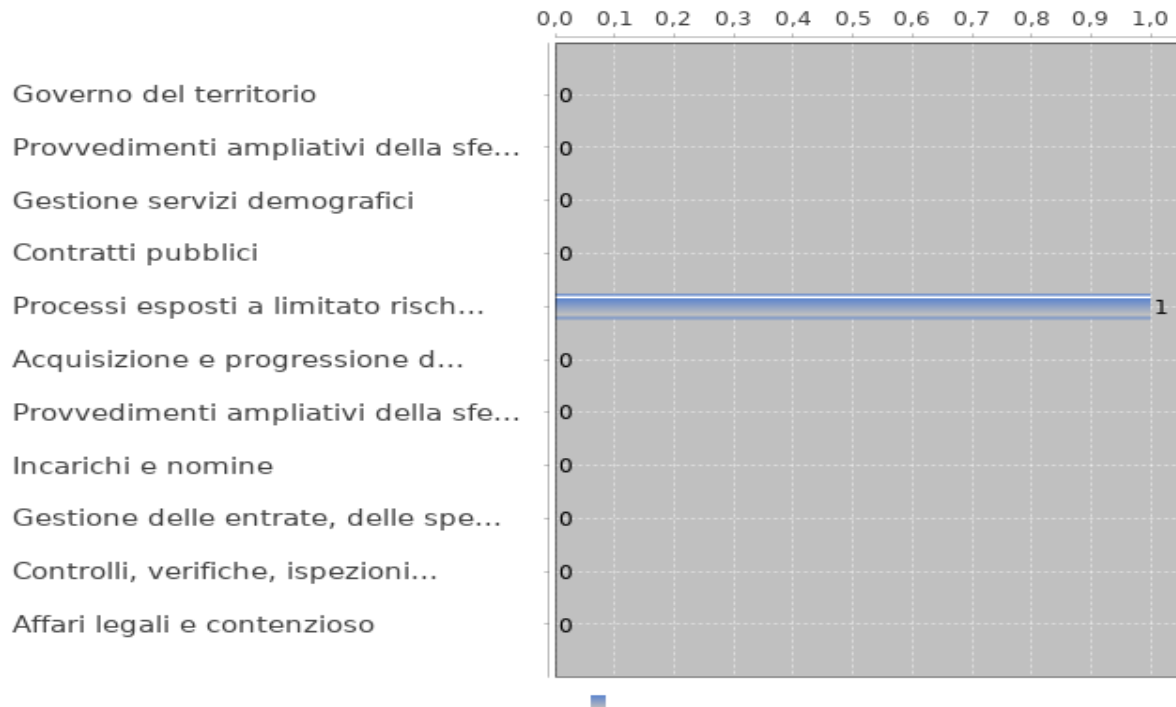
0,0 0,1 0,2 0,3 0,4 0,5 0,6 0,7 0,8 0,9 1,0

Governo del territorio 0
Provvedimenti ampliativi della sfe... 0
Gestione servizi demografici 0
Contratti pubblici 0
Processi esposti a limitato risch... 1
Acquisizione e progressione d... 0
Provvedimenti ampliativi della sfe... 0
Incarichi e nomine 0
Gestione delle entrate, delle spe... 0
Controlli, verifiche, ispezioni... 0
Affari legali e contenzioso 0